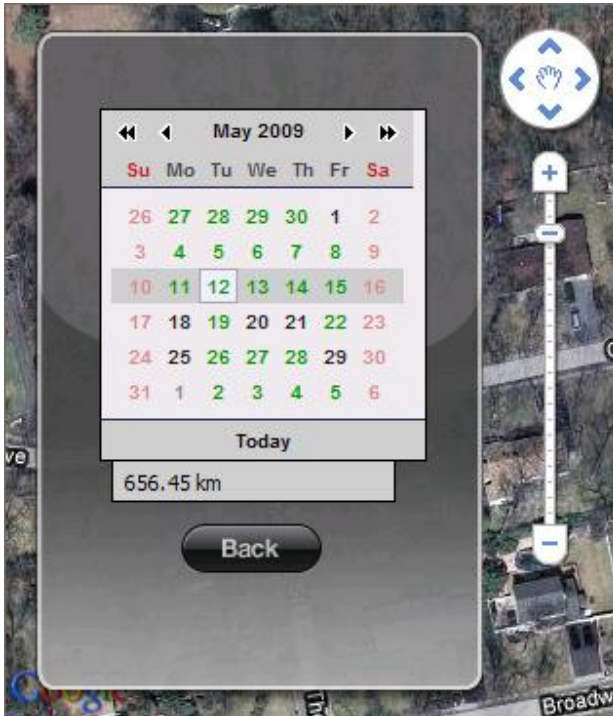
May 2009

| Su | Mo | Tu | We | Th | Fr | Sa |
|---|---|---|---|---|---|---|
| 26 | 27 | 28 | 29 | 30 | 1 | 2 |
| 3 | 4 | 5 | 6 | 7 | 8 | 9 |
| 10 | 11 | 12 | 13 | 14 | 15 | 16 |
| 17 | 18 | 19 | 20 | 21 | 22 | 23 |
| 24 | 25 | 26 | 27 | 28 | 29 | 30 |
| 31 | 1 | 2 | 3 | 4 | 5 | 6 |

Today

656.45 km

Back

ve

Th

Broadw

Google